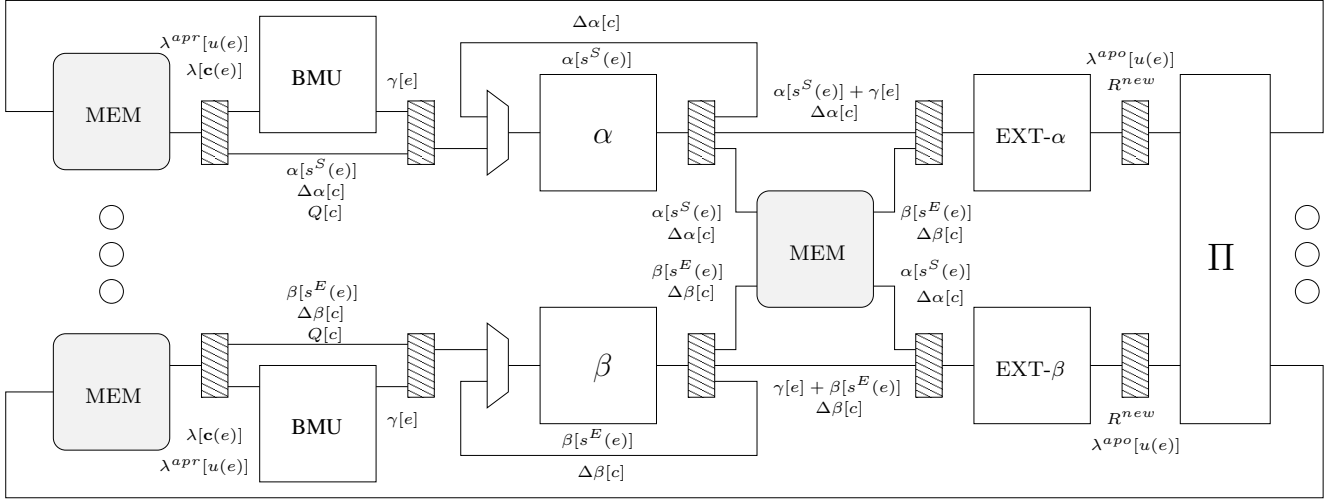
$\Delta\alpha[c]$

$\lambda^{apr}[u(e)]$
$\lambda[\mathbf{c}(e)]$

BMU

$\gamma[e]$

$\alpha[s^S(e)]$

$\alpha[s^S(e)] + \gamma[e]$
$\Delta\alpha[c]$

$\lambda^{apo}[u(e)]$
$R^{new}$

MEM

$\alpha$

EXT-$\alpha$

$\alpha[s^S(e)]$
$\Delta\alpha[c]$
$Q[c]$

$\alpha[s^S(e)]$
$\Delta\alpha[c]$

MEM

$\beta[s^E(e)]$
$\Delta\beta[c]$

$\Pi$

$\beta[s^E(e)]$
$\Delta\beta[c]$

$\alpha[s^S(e)]$
$\Delta\alpha[c]$

$\beta[s^E(e)]$
$\Delta\beta[c]$
$Q[c]$

MEM

$\beta$

EXT-$\beta$

$\gamma[e] + \beta[s^E(e)]$
$\Delta\beta[c]$

BMU

$\gamma[e]$

$\lambda[\mathbf{c}(e)]$

$\lambda^{apr}[u(e)]$

$\beta[s^E(e)]$

$\Delta\beta[c]$

$R^{new}$
$\lambda^{apo}[u(e)]$